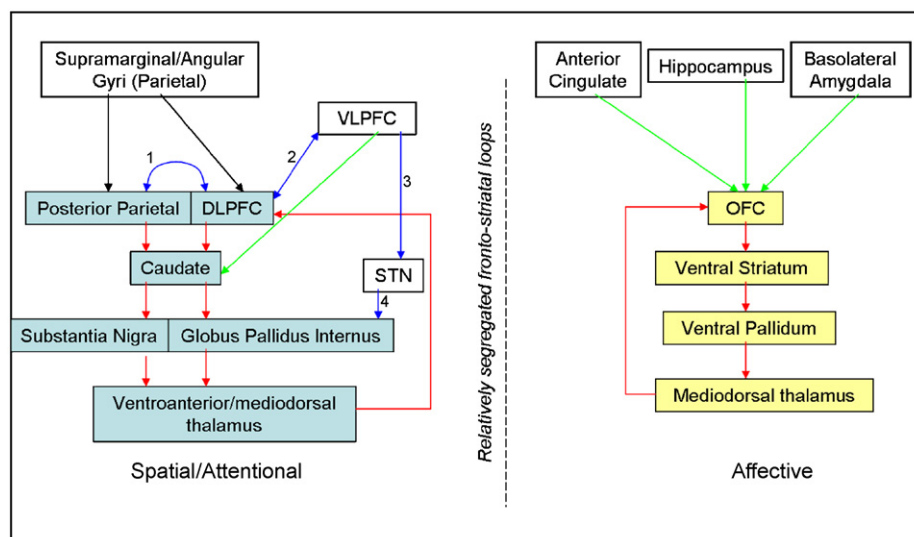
Supramarginal/Angular Gyri (Parietal)

VLPFC

1

2

3

Posterior Parietal

DLPFC

Caudate

STN

4

Substantia Nigra

Globus Pallidus Internus

Ventroanterior/mediodorsal thalamus

Spatial/Attentional

Relatively segregated fronto-striatal loops

Anterior Cingulate

Hippocampus

Basolateral Amygdala

OFC

Ventral Striatum

Ventral Pallidum

Mediodorsal thalamus

Affective